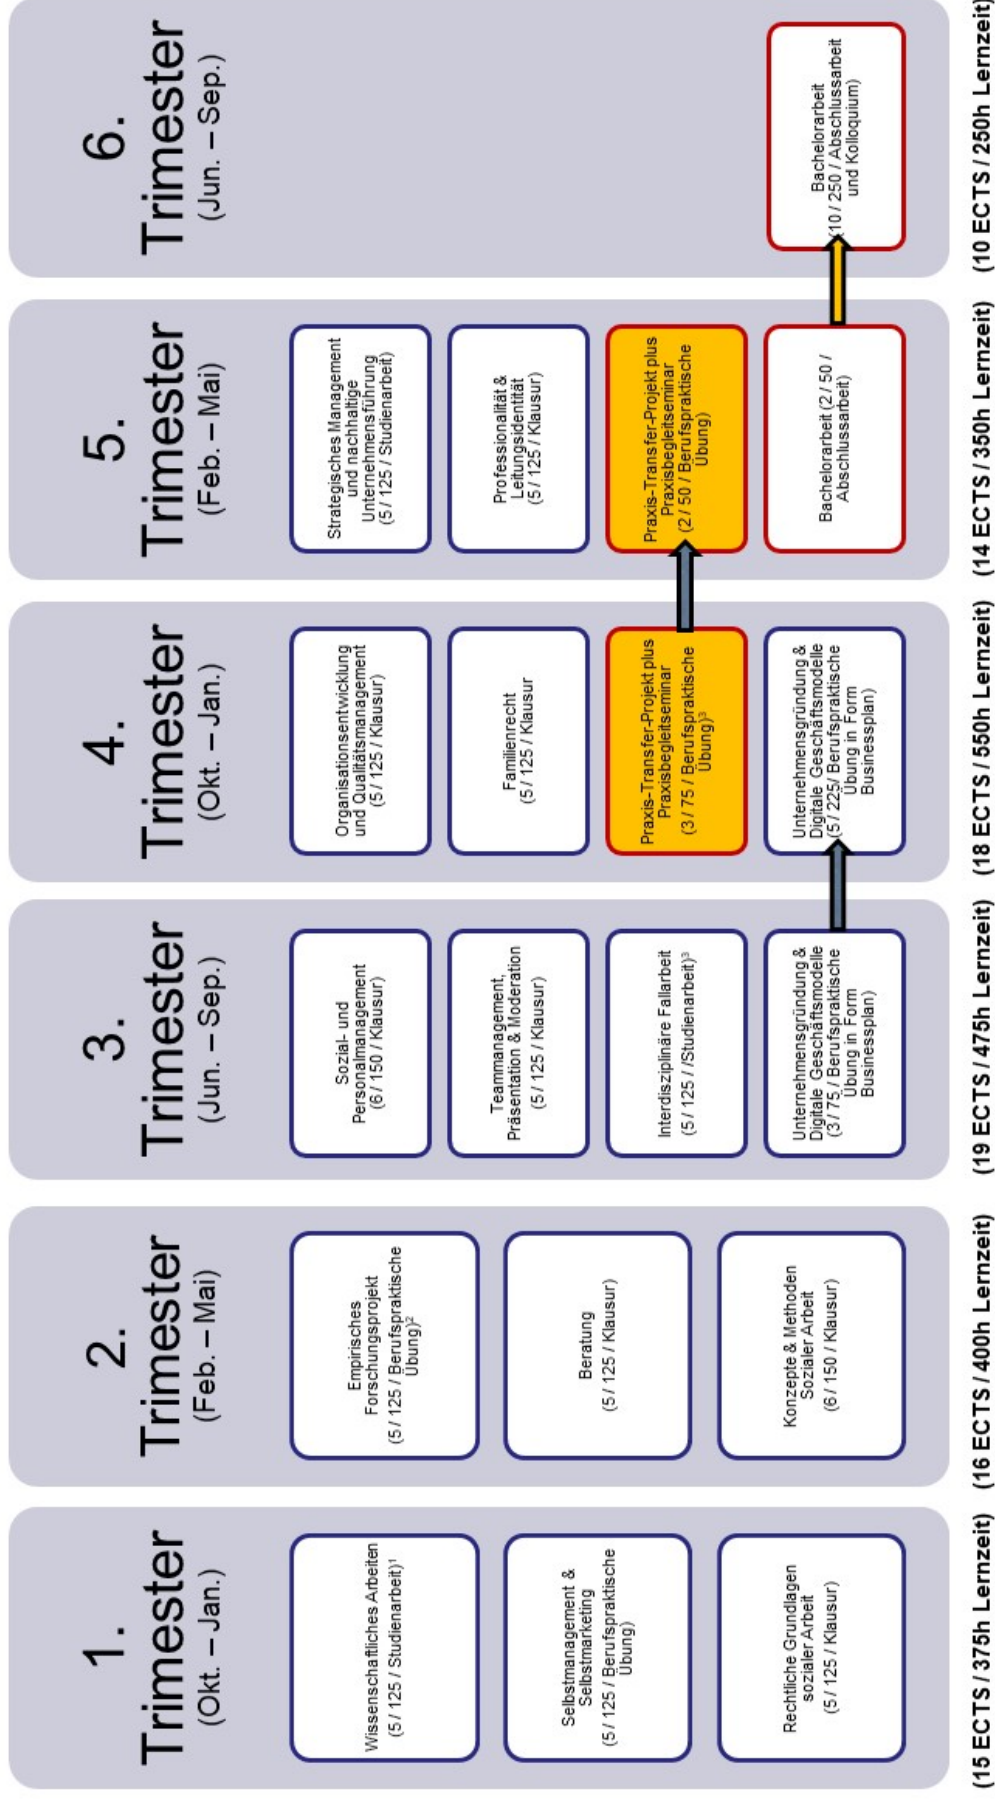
1. Trimester (Okt. – Jan.)

Wissenschaftliches Arbeiten (5 / 125 / Studienarbeit)¹

Selbstmanagement & Selbstmarketing (5 / 125 / Berufspraktische Übung)

Rechtliche Grundlagen sozialer Arbeit (5 / 125 / Klausur)

(15 ECTS / 375h Lernzeit)

2. Trimester (Feb. – Mai)

Empirisches Forschungsprojekt (5 / 125 / Berufspraktische Übung)²

Beratung (5 / 125 / Klausur)

Konzepte & Methoden Sozialer Arbeit (6 / 150 / Klausur)

(16 ECTS / 400h Lernzeit)

3. Trimester (Jun. – Sep.)

Sozial- und Personalmanagement (6 / 150 / Klausur)

Teammanagement, Präsentation & Moderation (5 / 125 / Klausur)

Interdisziplinäre Fallarbeit (5 / 125 / /Studienarbeit)³

Unternehmensgründung & Digitale Geschäftsmodelle (3 / 75 / Berufspraktische Übung in Form Businessplan)

(19 ECTS / 475h Lernzeit)

4. Trimester (Okt. – Jan.)

Organisationsentwicklung und Qualitätsmanagement (5 / 125 / Klausur)

Familienrecht (5 / 125 / Klausur

Praxis-Transfer-Projekt plus Praxisbegleitseminar (3 / 75 / Berufspraktische Übung)³

Unternehmensgründung & Digitale Geschäftsmodelle (5 / 225 / Berufspraktische Übung in Form Businessplan)

(18 ECTS / 550h Lernzeit)

5. Trimester (Feb. – Mai)

Strategisches Management und nachhaltige Unternehmensführung (5 / 125 / Studienarbeit)

Professionalität & Leitungsidentität (5 / 125 / Klausur)

Praxis-Transfer-Projekt plus Praxisbegleitseminar (2 / 50 / Berufspraktische Übung)

Bachelorarbeit (2 / 50 / Abschlussarbeit)

(14 ECTS / 350h Lernzeit)

6. Trimester (Jun. – Sep.)

Bachelorarbeit (10 / 250 / Abschlussarbeit und Kolloquium)

(10 ECTS / 250h Lernzeit)